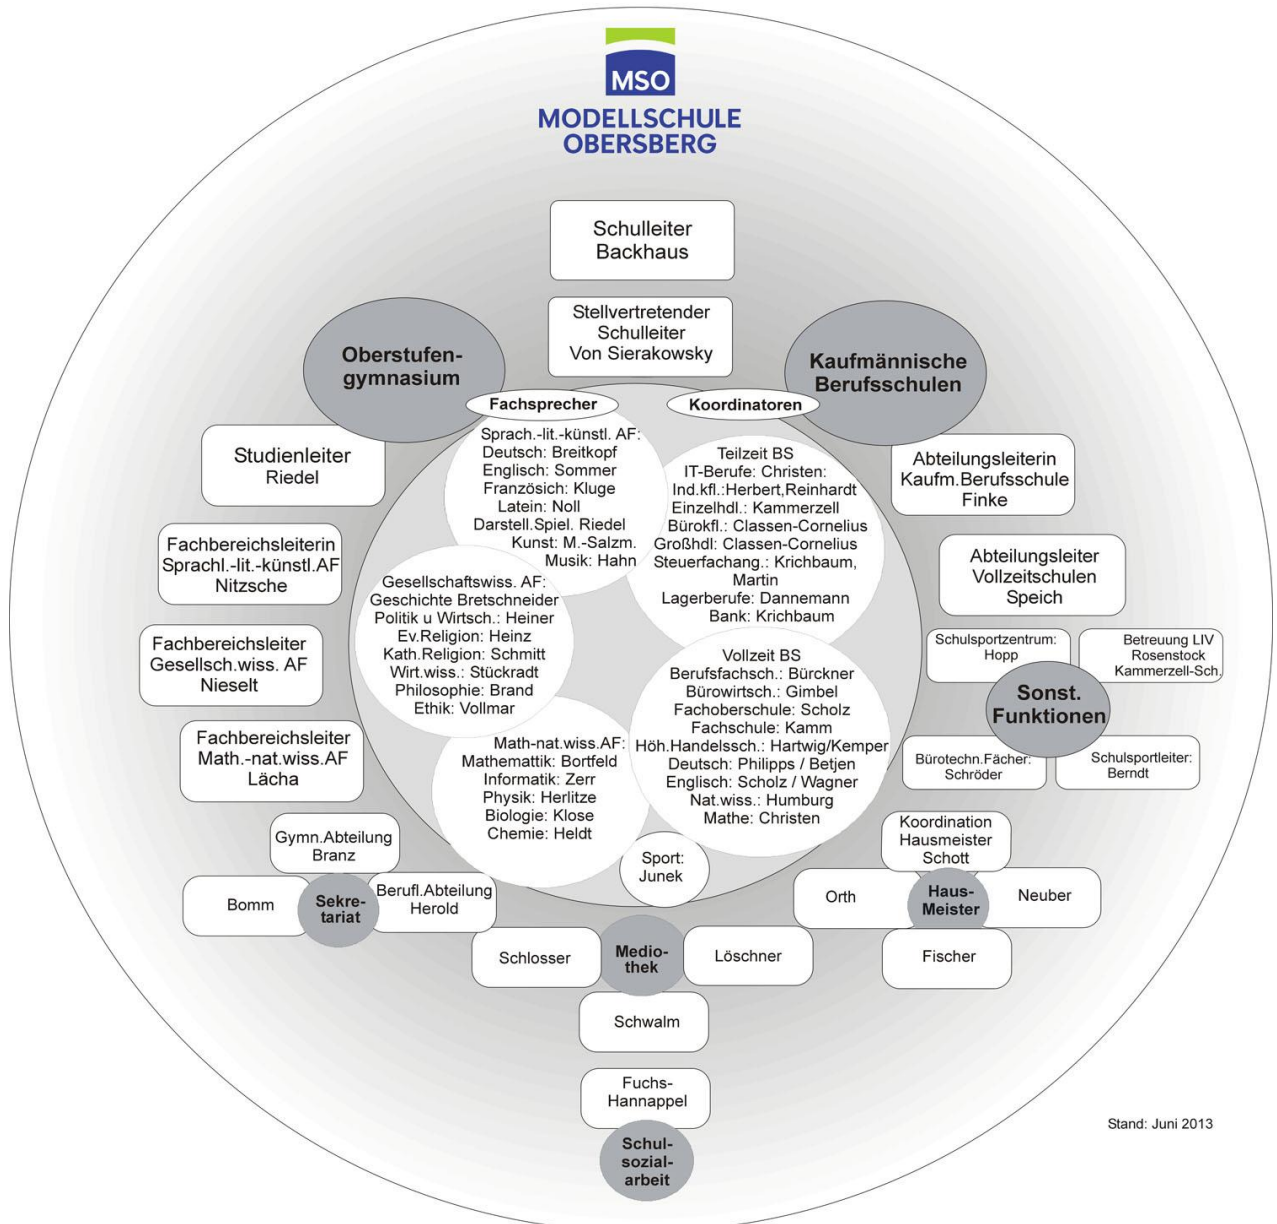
MSO
MODELLSCHULE
OBERSBERG

Schulleiter
Backhaus

Stellvertretender
Schulleiter
Von Sierakowsky

Oberstufengymnasium

Kaufmännische
Berufsschulen

Fachsprecher

Koordinatoren

Studienleiter
Riedel

Fachbereichsleiterin
Sprachl.-lit.-künstl.AF
Nitzsche

Fachbereichsleiter
Gesellsch.wiss. AF
Nieselt

Fachbereichsleiter
Math.-nat.wiss.AF
Lächa

Sprach.-lit.-künstl. AF:
Deutsch: Breitkopf
Englisch: Sommer
Französich: Kluge
Latein: Noll
Darstell.Spiel. Riedel
Kunst: M.-Salzm.
Musik: Hahn

Gesellschaftswiss. AF:
Geschichte Bretschneider
Politik u Wirtsch.: Heiner
Ev.Religion: Heinz
Kath.Religion: Schmitt
Wirt.wiss.: Stückradt
Philosophie: Brand
Ethik: Vollmar

Math-nat.wiss.AF:
Mathemattik: Bortfeld
Informatik: Zerr
Physik: Herlitze
Biologie: Klose
Chemie: Heldt

Sport:
Junek

Teilzeit BS
IT-Berufe: Christen:
Ind.kfl.:Herbert,Reinhardt
Einzelhdl.: Kammerzell
Bürokfl.: Classen-Cornelius
Großhdl: Classen-Cornelius
Steuerfachang.: Krichbaum, Martin
Lagerberufe: Dannemann
Bank: Krichbaum

Vollzeit BS
Berufsfachsch.: Bürckner
Bürowirtsch.: Gimbel
Fachoberschule: Scholz
Fachschule: Kamm
Höh.Handelssch.: Hartwig/Kemper
Deutsch: Philipps / Betjen
Englisch: Scholz / Wagner
Nat.wiss.: Humburg
Mathe: Christen

Abteilungsleiterin
Kaufm.Berufsschule
Finke

Abteilungsleiter
Vollzeitschulen
Speich

Schulsportzentrum:
Hopp

Betreuung LIV
Rosenstock
Kammerzell-Sch.

Sonst.
Funktionen

Bürotechn.Fächer:
Schröder

Schulsportleiter:
Berndt

Koordination
Hausmeister
Schott

Orth

Haus-
Meister

Neuber

Fischer

Gymn.Abteilung
Branz

Bomm

Sekre-
tariat

Berufl.Abteilung
Herold

Schlosser

Medio-
thek

Löschner

Schwalm

Fuchs-
Hannappel

Schul-
sozial-
arbeit

Stand: Juni 2013